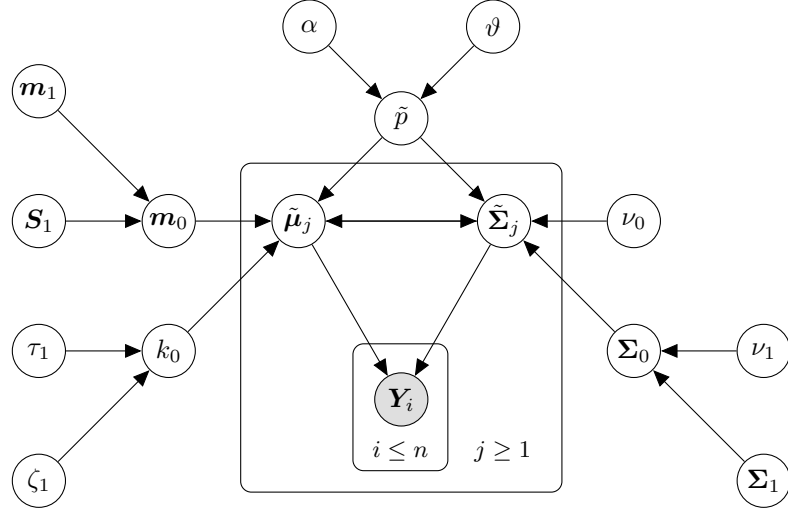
$\alpha$

$\vartheta$

$\boldsymbol{m}_1$

$\tilde{p}$

$\boldsymbol{S}_1$

$\boldsymbol{m}_0$

$\tilde{\boldsymbol{\mu}}_j$

$\tilde{\boldsymbol{\Sigma}}_j$

$\nu_0$

$\tau_1$

$k_0$

$\boldsymbol{Y}_i$

$\boldsymbol{\Sigma}_0$

$\nu_1$

$i \leq n$

$j \geq 1$

$\zeta_1$

$\boldsymbol{\Sigma}_1$